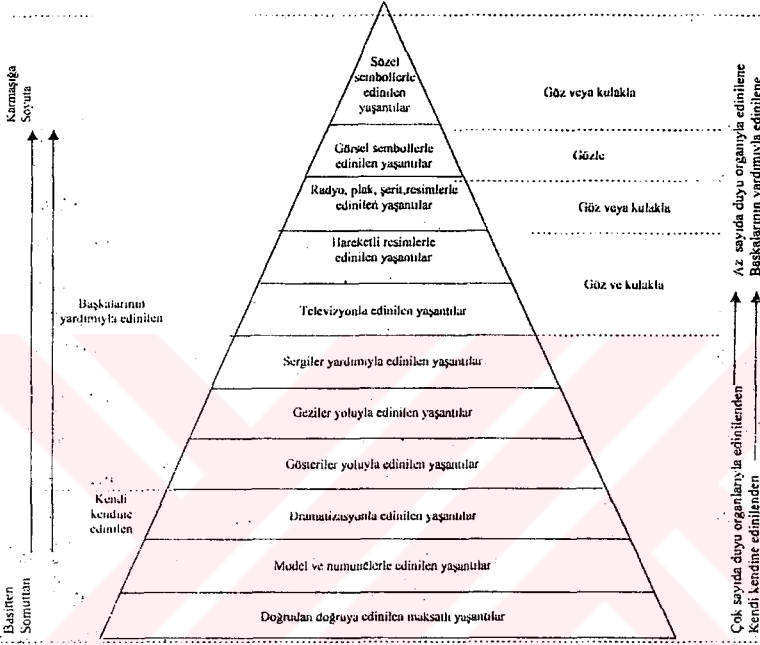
Karmaşığa
Soyuta

Basitten
Somuttan

Başkalarının yardımıyla edinilen

Kendi kendine edinilen

Sözel sembollerle edinilen yaşantılar

Görsel sembollerle edinilen yaşantılar

Radyo, plak, şerit,resimlerle edinilen yaşantılar

Hareketli resimlerle edinilen yaşantılar

Televizyonla edinilen yaşantılar

Sergiler yardımıyla edinilen yaşantılar

Geziler yoluyla edinilen yaşantılar

Gösteriler yoluyla edinilen yaşantılar

Dramatizasyonla edinilen yaşantılar

Model ve numunelerle edinilen yaşantılar

Doğrudan doğruya edinilen maksatlı yaşantılar

Göz veya kulakla

Gözle

Göz veya kulakla

Göz ve kulakla

Çok sayıda duyu organlarıyla edinilenden
Az sayıda duyu organıyla edinilene

Kendi kendine edinilenden
Başkalarının yardımıyla edinilene